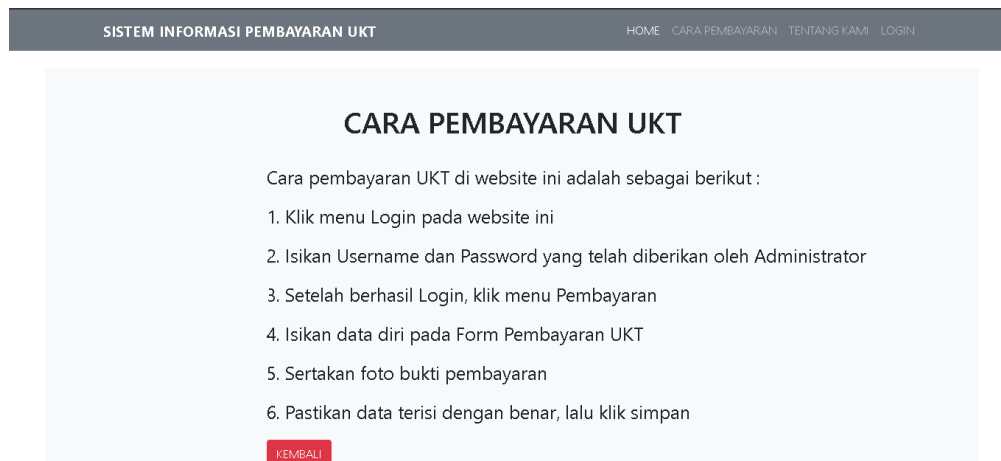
SISTEM INFORMASI PEMBAYARAN UKT

HOME CARA PEMBAYARAN TENTANG KAMI LOGIN

CARA PEMBAYARAN UKT

Cara pembayaran UKT di website ini adalah sebagai berikut :

1. Klik menu Login pada website ini

2. Isikan Username dan Password yang telah diberikan oleh Administrator

3. Setelah berhasil Login, klik menu Pembayaran

4. Isikan data diri pada Form Pembayaran UKT

5. Sertakan foto bukti pembayaran

6. Pastikan data terisi dengan benar, lalu klik simpan

KEMBALI